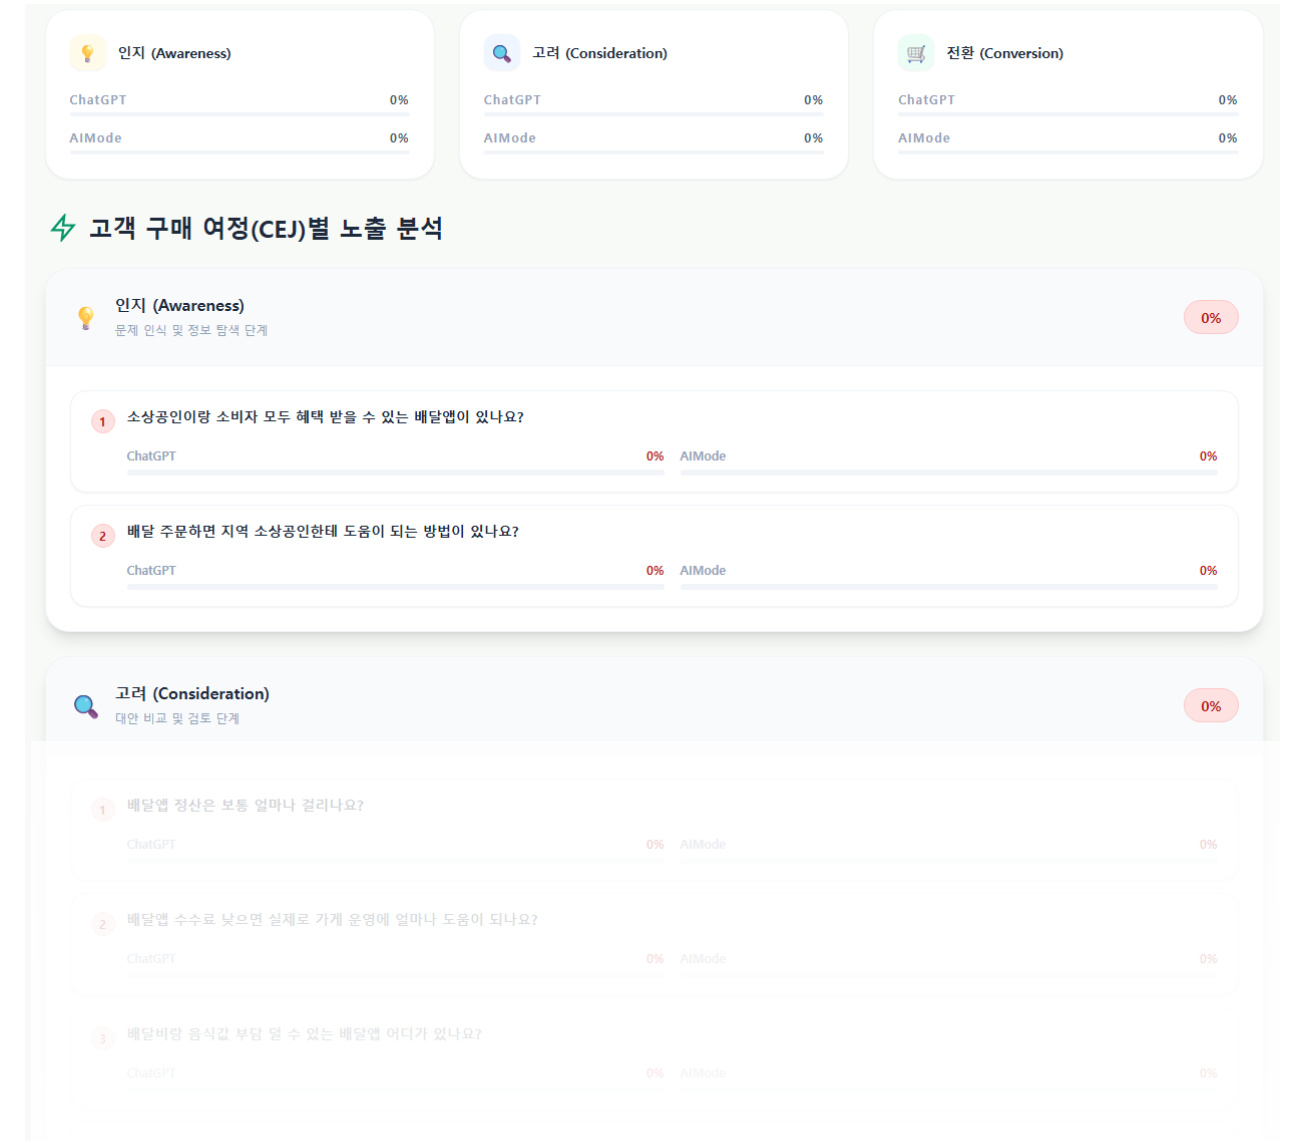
인지 (Awareness)

ChatGPT 0%

AIMode 0%

고려 (Consideration)

ChatGPT 0%

AIMode 0%

전환 (Conversion)

ChatGPT 0%

AIMode 0%

고객 구매 여정(CEJ)별 노출 분석

인지 (Awareness)
문제 인식 및 정보 탐색 단계
0%

1 소상공인이랑 소비자 모두 혜택 받을 수 있는 배달앱이 있나요?
ChatGPT 0% AIMode 0%

2 배달 주문하면 지역 소상공인한테 도움이 되는 방법이 있나요?
ChatGPT 0% AIMode 0%

고려 (Consideration)
대안 비교 및 검토 단계
0%

1 배달앱 정산은 보통 얼마나 걸리나요?
ChatGPT 0% AIMode 0%

2 배달앱 수수료 낮으면 실제로 가게 운영에 얼마나 도움이 되나요?
ChatGPT 0% AIMode 0%

3 배달비랑 음식값 부담 덜 수 있는 배달앱 어디가 있나요?
ChatGPT 0% AIMode 0%